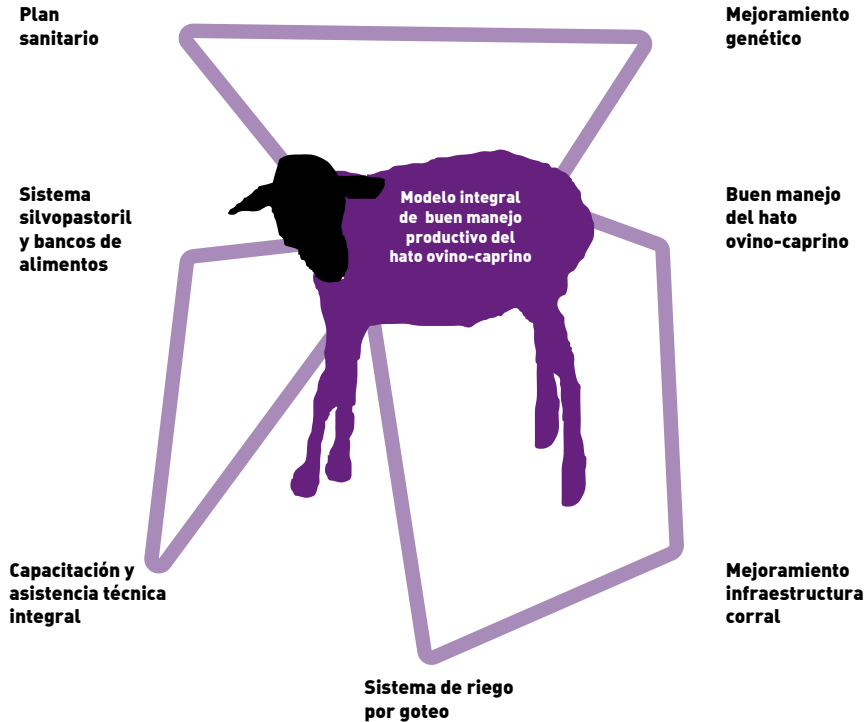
Plan sanitario

Mejoramiento genético

Sistema silvopastoril y bancos de alimentos

Modelo integral de buen manejo productivo del hato ovino-caprino

Buen manejo del hato ovino-caprino

Capacitación y asistencia técnica integral

Mejoramiento infraestructura corral

Sistema de riego por goteo